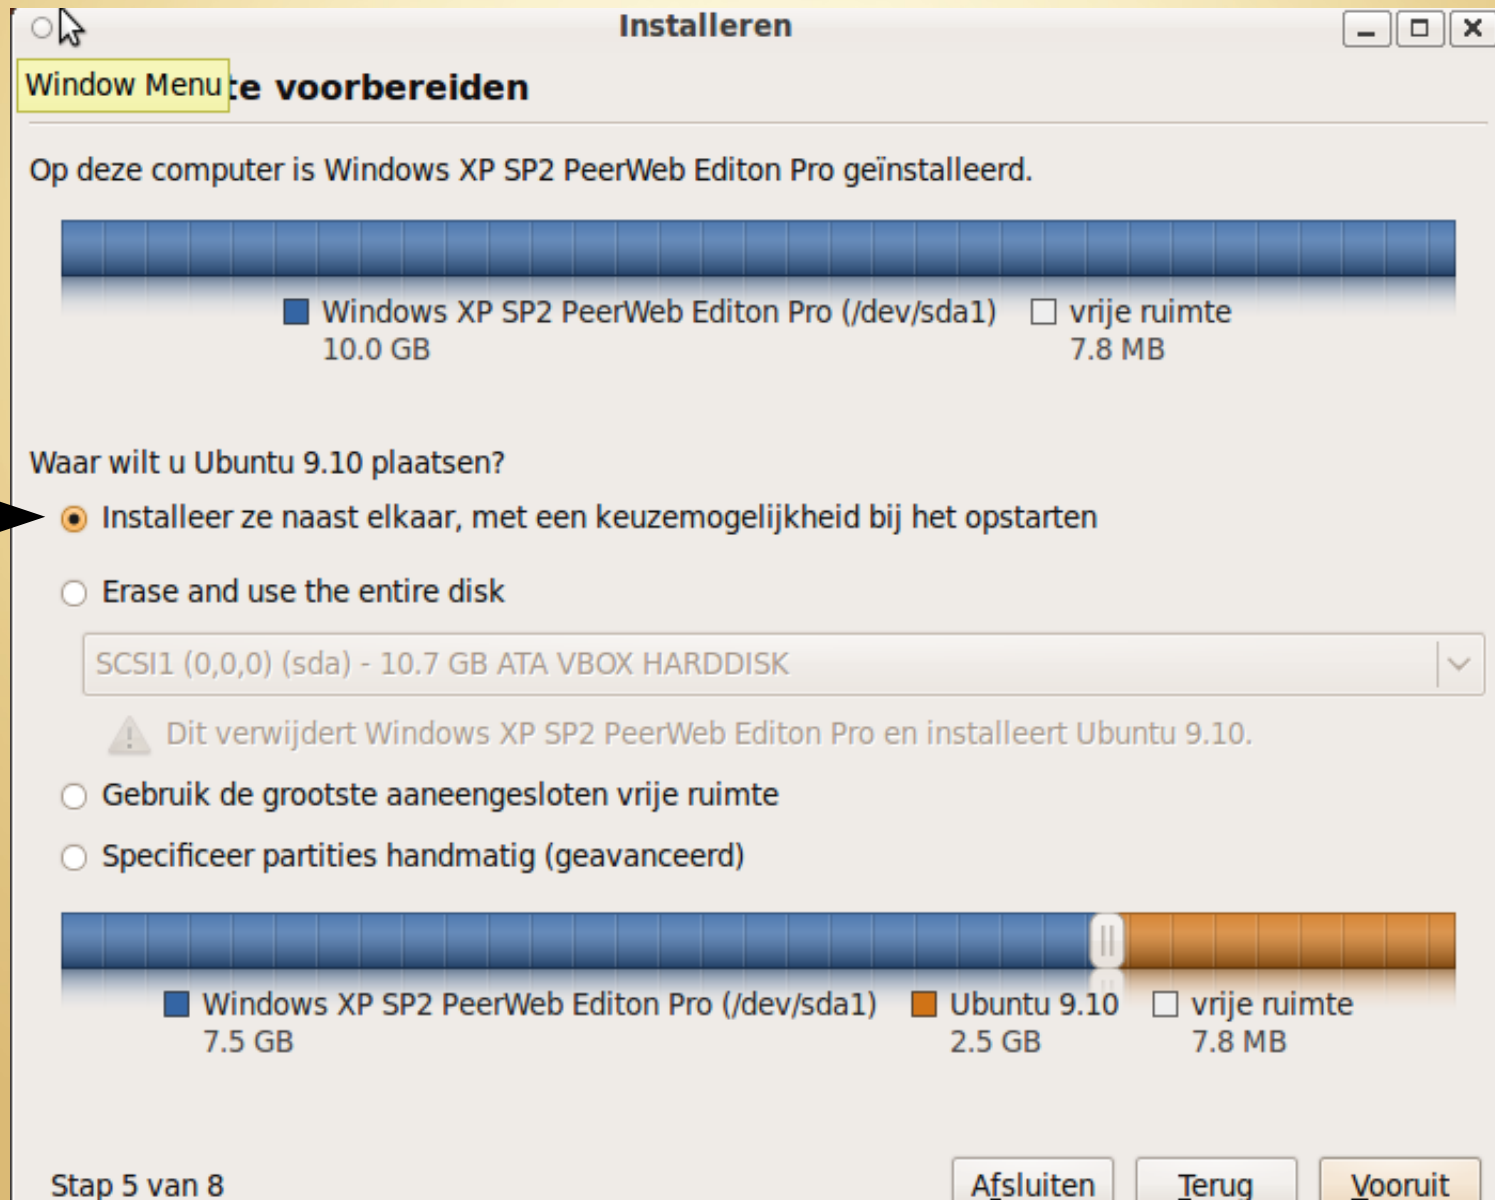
Installeren

Window Menu te voorbereiden

Op deze computer is Windows XP SP2 PeerWeb Editon Pro geïnstalleerd.

Windows XP SP2 PeerWeb Editon Pro (/dev/sda1) 10.0 GB

vrije ruimte 7.8 MB

Waar wilt u Ubuntu 9.10 plaatsen?

Installeer ze naast elkaar, met een keuzemogelijkheid bij het opstarten

Erase and use the entire disk

SCSI1 (0,0,0) (sda) - 10.7 GB ATA VBOX HARDDISK

Dit verwijdert Windows XP SP2 PeerWeb Editon Pro en installeert Ubuntu 9.10.

Gebruik de grootste aaneengesloten vrije ruimte

Specificeer partities handmatig (geavanceerd)

Windows XP SP2 PeerWeb Editon Pro (/dev/sda1) 7.5 GB

Ubuntu 9.10 2.5 GB

vrije ruimte 7.8 MB

Stap 5 van 8

Afsluiten

Terug

Vooruit